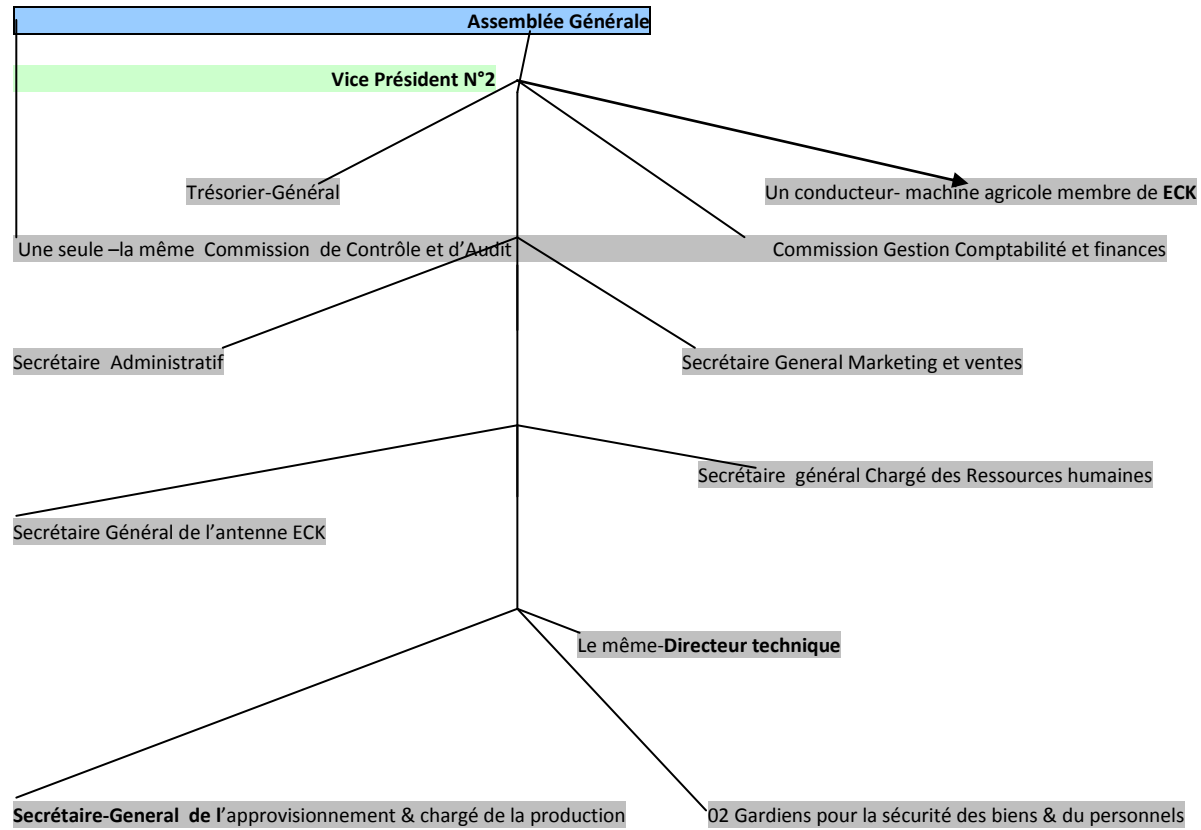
Assemblée Générale

Vice Président N°2

Trésorier-Général

Un conducteur- machine agricole membre de ECK

Une seule –la même Commission de Contrôle et d'Audit

Commission Gestion Comptabilité et finances

Secrétaire Administratif

Secrétaire General Marketing et ventes

Secrétaire général Chargé des Ressources humaines

Secrétaire Général de l'antenne ECK

Le même-Directeur technique

Secrétaire-General de l'approvisionnement & chargé de la production

02 Gardiens pour la sécurité des biens & du personnels